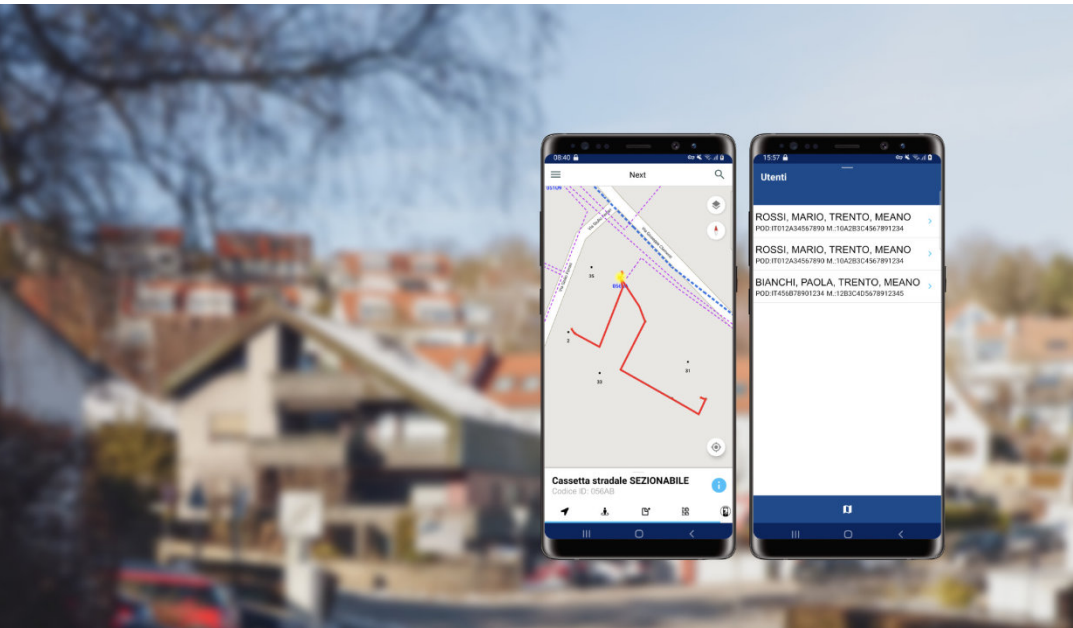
08:40

Next

35

2

32

31

Cassetta stradale SEZIONABILE
Codice ID: 056AB

15:57

Utenti

ROSSI, MARIO, TRENTO, MEANO
POD:IT012A34567890 M.:10A2B3C4567891234

ROSSI, MARIO, TRENTO, MEANO
POD:IT012A34567890 M.:10A2B3C4567891234

BIANCHI, PAOLA, TRENTO, MEANO
POD:IT456B78901234 M.:12B3C4D5678912345